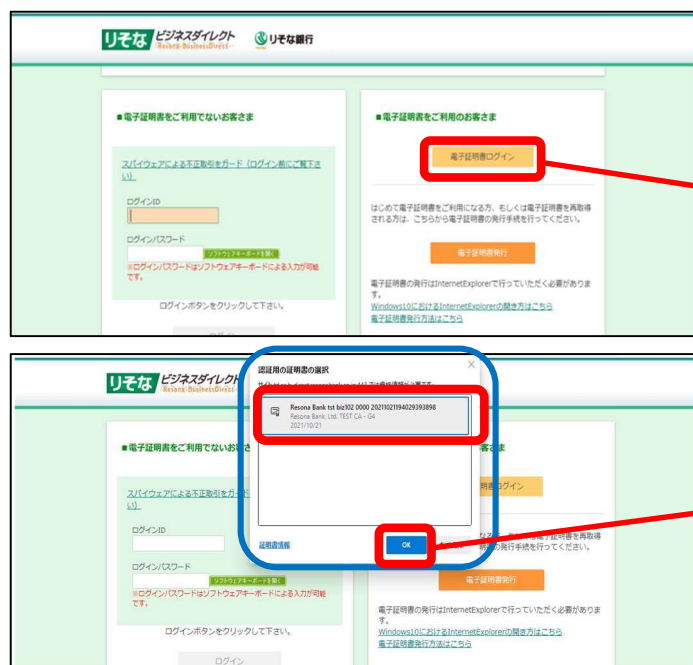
りそな ビジネスダイレクト -Resona BusinessDirect- りそな銀行

■電子証明書をご利用でないお客さま

スパイウェアによる不正取引をガード（ログイン前にご覧下さい）

ログインID

ログインパスワード

ソフトウェアキーボードを開く

※ログインパスワードはソフトウェアキーボードによる入力が可能です。

ログインボタンをクリックして下さい。

■電子証明書をご利用のお客さま

電子証明書ログイン

はじめて電子証明書をご利用になる方、もしくは電子証明書を再取得される方は、こちらから電子証明書の発行手続を行ってください。

電子証明書発行

電子証明書の発行はInternetExplorerで行っていただく必要があります。

Windows10におけるInternetExplorerの開き方はこちら

電子証明書発行方法はこちら

りそな ビジネスダイレクト -Resona BusinessDirect-

認証用の証明書の選択

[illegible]

Resona Bank tst biz102 0000 20211021194029393898

Resona Bank, Ltd. TEST CA - G4

2021/10/21

証明書情報

OK

■電子証明書をご利用でないお

スパイウェアによる不正取引をガー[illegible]い）

ログインID

ログインパスワード

ソフトウェアキーボードを開く

※ログインパスワードはソフトウェアキーボードによる入力が可能です。

ログインボタンをクリックして下さい。

ログイン

客さま

明書ログイン

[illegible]電子証明書を再取得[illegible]の発行手続を行ってください。

電子証明書発行

電子証明書の発行はInternetExplorerで行っていただく必要があります。

Windows10におけるInternetExplorerの開き方はこちら

電子証明書発行方法はこちら